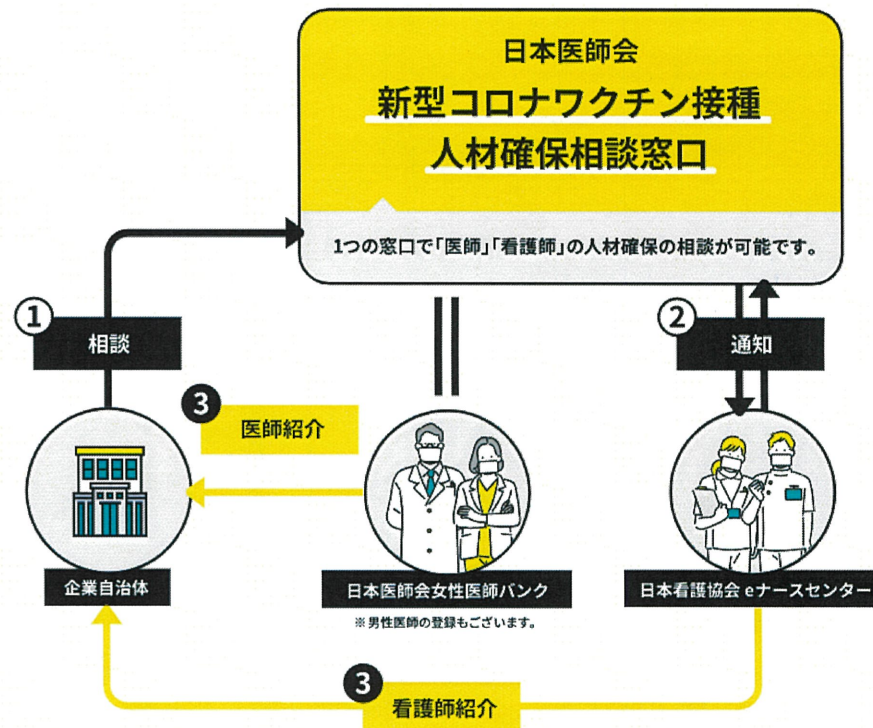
日本医師会

新型コロナワクチン接種

人材確保相談窓口

1つの窓口で「医師」「看護師」の人材確保の相談が可能です。

① 相談

② 通知

③ 医師紹介

企業自治体

日本医師会女性医師バンク

※男性医師の登録もございます。

日本看護協会 eナースセンター

③ 看護師紹介